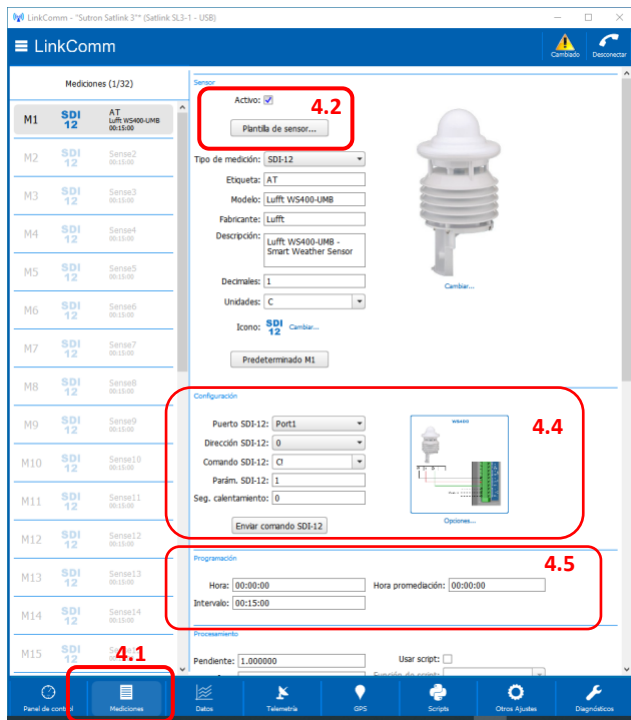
LinkComm - "Sutron Satlink 3"* (Satlink SL3-1 - USB)

LinkComm

Cambiado Desconectar

Mediciones (1/32)

| | | |
|---|---|---|
| M1 | SDI 12 | AT Lufft WS400-UMB 00:15:00 |
| M2 | SDI 12 | Sense2 00:15:00 |
| M3 | SDI 12 | Sense3 00:15:00 |
| M4 | SDI 12 | Sense4 00:15:00 |
| M5 | SDI 12 | Sense5 00:15:00 |
| M6 | SDI 12 | Sense6 00:15:00 |
| M7 | SDI 12 | Sense7 00:15:00 |
| M8 | SDI 12 | Sense8 00:15:00 |
| M9 | SDI 12 | Sense9 00:15:00 |
| M10 | SDI 12 | Sense10 00:15:00 |
| M11 | SDI 12 | Sense11 00:15:00 |
| M12 | SDI 12 | Sense12 00:15:00 |
| M13 | SDI 12 | Sense13 00:15:00 |
| M14 | SDI 12 | Sense14 00:15:00 |
| M15 | SDI 12 | Sense15 |

Sensor

Activo:

4.2

Plantilla de sensor...

Tipo de medición: SDI-12

Etiqueta: AT

Modelo: Lufft WS400-UMB

Fabricante: Lufft

Descripción: Lufft WS400-UMB - Smart Weather Sensor

Decimales: 1

Unidades: C

Icono: SDI 12 Cambiar...

Cambiar...

Predeterminado M1

Configuración

4.4

Puerto SDI-12: Port1

Dirección SDI-12: 0

Comando SDI-12: C!

Parám. SDI-12: 1

Seg. calentamiento: 0

Opciones...

Enviar comando SDI-12

Programación

4.5

Hora: 00:00:00

Hora promediación: 00:00:00

Intervalo: 00:15:00

Procesamiento

Pendiente: 1.000000

Usar script:

4.1

Panel de control Mediciones Datos Telemetría GPS Scripts Otros Ajustes Diagnósticos